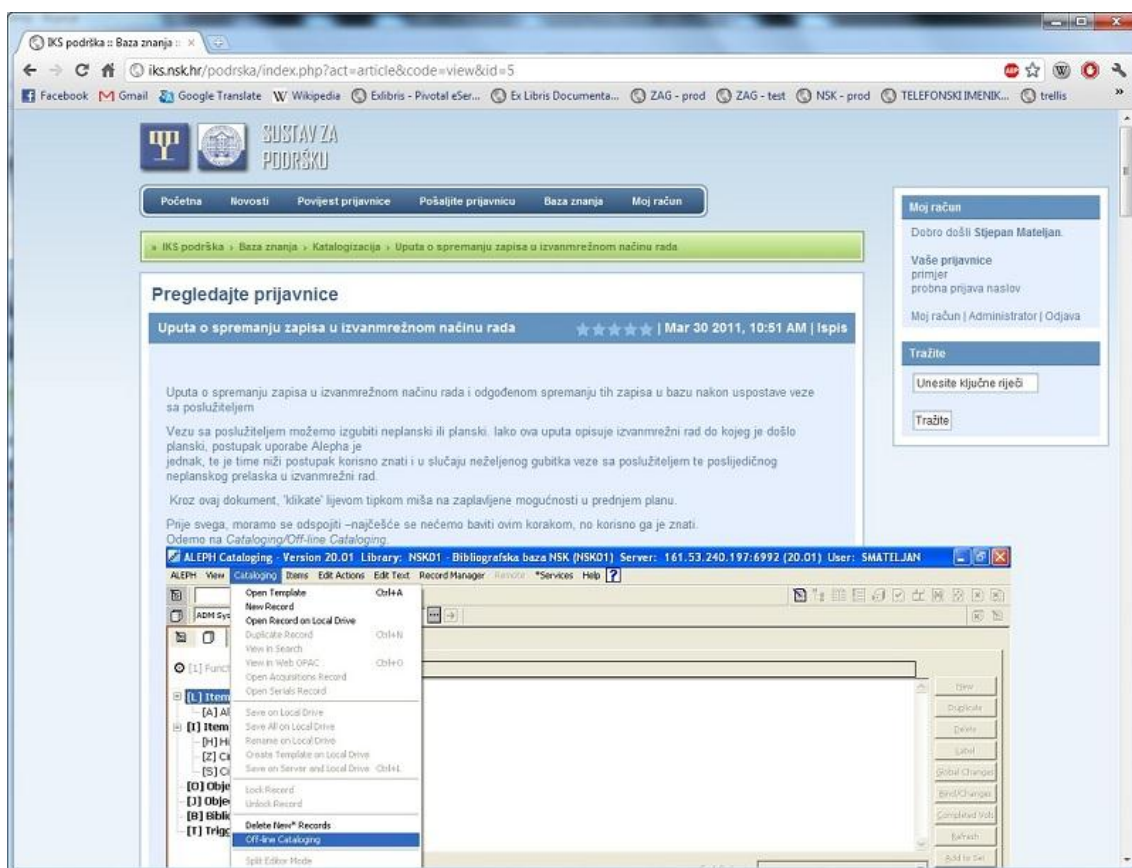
IKS podrška :: Baza znanja ::

iks.nsk.hr/podrska/index.php?act=article&code=view&id=5

Facebook Gmail Google Translate Wikipedia Exlibris - Pivotal eSer... Ex Libris Documenta... ZAG - prod ZAG - test NSK - prod TELEFONSKI IMENIK... trellis

SUSTAV ZA PODRŠKU

Početna Novosti Povijest prijavnice Pošaljite prijavnicu Baza znanja Moj račun

» IKS podrška › Baza znanja › Katalogizacija › Uputa o spremanju zapisa u izvanmrežnom načinu rada

Pregledajte prijavnice

Uputa o spremanju zapisa u izvanmrežnom načinu rada | Mar 30 2011, 10:51 AM | Ispis

Uputa o spremanju zapisa u izvanmrežnom načinu rada i odgođenom spremanju tih zapisa u bazu nakon uspostave veze sa poslužiteljem

Vezu sa poslužiteljem možemo izgubiti neplanski ili planski. Iako ova uputa opisuje izvanmrežni rad do kojeg je došlo planski, postupak uporabe Alepha je jednak, te je time niži postupak korisno znati i u slučaju neželjenog gubitka veze sa poslužiteljem te poslijedičnog neplanskog prelaska u izvanmrežni rad.

Kroz ovaj dokument, 'klikate' lijevom tipkom miša na zaplavljene mogućnosti u prednjem planu.

Prije svega, moramo se odspojiti –najčešće se nećemo baviti ovim korakom, no korisno ga je znati. Odemo na Cataloging/Off-line Cataloging.

Moj račun
Dobro došli Stjepan Mateljan.
Vaše prijavnice
primjer
probna prijava naslov
Moj račun | Administrator | Odjava

Tražite
Unesite ključne riječi
Tražite

ALEPH Cataloging - Version 20.01 Library: NSK01 - Bibliografska baza NSK (NSK01) Server: 161.53.240.197:6992 (20.01) User: SMATELJAN

ALEPH View Cataloging Items Edit Actions Edit Text Record Manager Remote *Services Help ?

Open Template Ctrl+A
New Record
Open Record on Local Drive
Duplicate Record Ctrl+N
View in Search
View in Web OPAC Ctrl+O
Open Acquisitions Record
Open Serials Record
Save on Local Drive
Save All on Local Drive
Rename on Local Drive
Create Template on Local Drive
Save on Server and Local Drive Ctrl+L
Lock Record
Unlock Record
Delete New* Records
Off-line Cataloging
Split Editor Mode

ADM Sys
[1] Funct
[L] Item
[A] Al
[I] Item
[H] Hi
[Z] Ci
[S] Ci
[O] Obje
[J] Obje
[B] Bibli
[T] Trigg

New
Duplicate
Delete
Label
Global Changes
Bind/Change
Completed Vols
Refresh
Add to Set